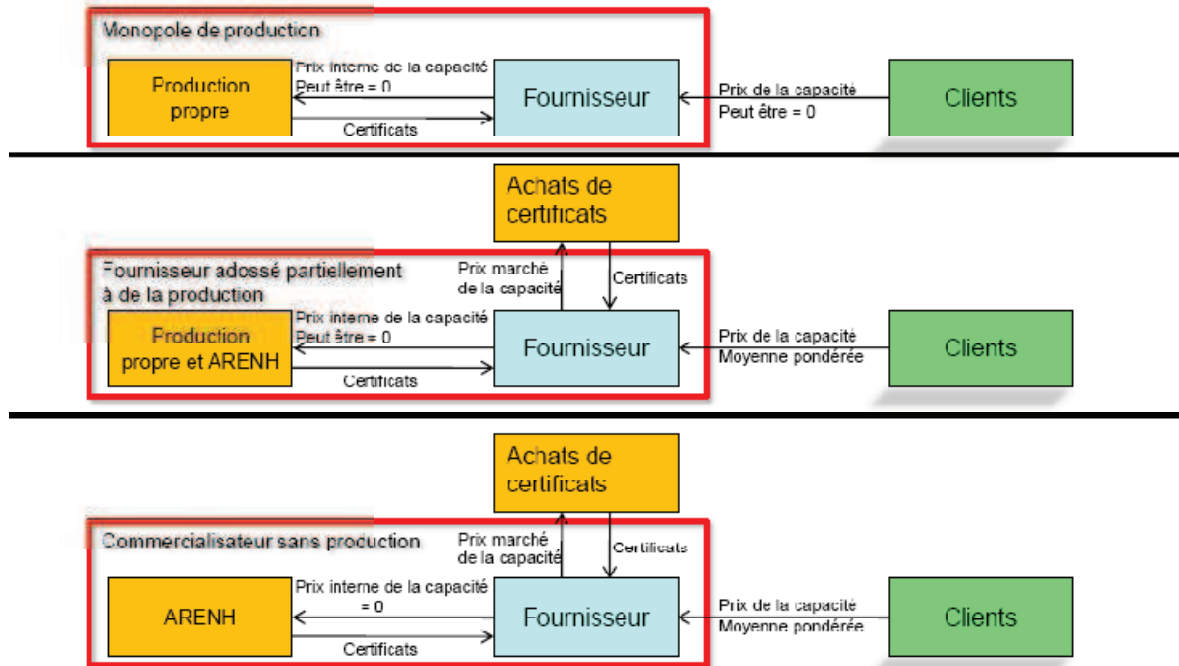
Monopole de production

Production propre

Prix interne de la capacité
Peut être = 0

Certificats

Fournisseur

Prix de la capacité
Peut être = 0

Clients

Achats de certificats

Fournisseur adossé partiellement à de la production

Prix marché de la capacité

Certificats

Production propre et ARENH

Prix interne de la capacité
Peut être = 0

Certificats

Fournisseur

Prix de la capacité
Moyenne pondérée

Clients

Achats de certificats

Commercialisateur sans production

Prix marché de la capacité

Certificats

ARENH

Prix interne de la capacité
= 0

Certificats

Fournisseur

Prix de la capacité
Moyenne pondérée

Clients